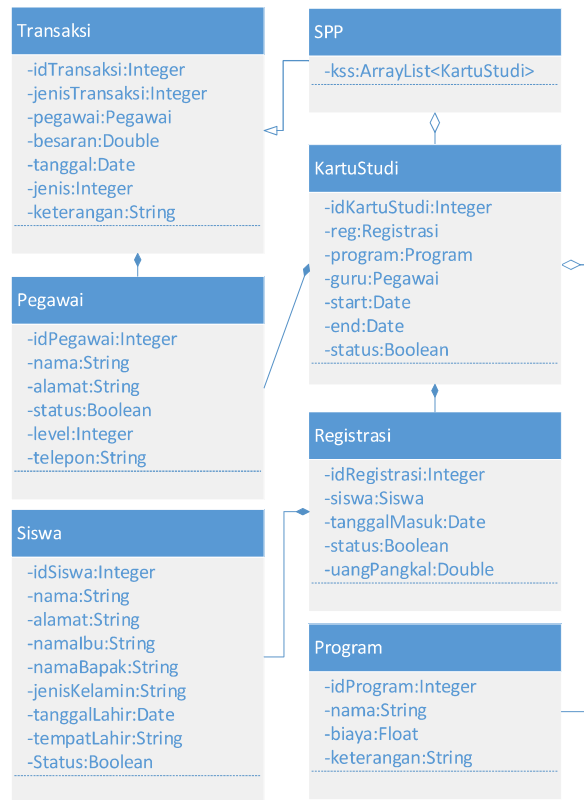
Transaksi

-idTransaksi:Integer
-jenisTransaksi:Integer
-pegawai:Pegawai
-besaran:Double
-tanggal:Date
-jenis:Integer
-keterangan:String

SPP

-kss:ArrayList<KartuStudi>

KartuStudi

-idKartuStudi:Integer
-reg:Registrasi
-program:Program
-guru:Pegawai
-start:Date
-end:Date
-status:Boolean

Pegawai

-idPegawai:Integer
-nama:String
-alamat:String
-status:Boolean
-level:Integer
-telepon:String

Registrasi

-idRegistrasi:Integer
-siswa:Siswa
-tanggalMasuk:Date
-status:Boolean
-uangPangkal:Double

Siswa

-idSiswa:Integer
-nama:String
-alamat:String
-namaIbu:String
-namaBapak:String
-jenisKelamin:String
-tanggalLahir:Date
-tempatLahir:String
-Status:Boolean

Program

-idProgram:Integer
-nama:String
-biaya:Float
-keterangan:String